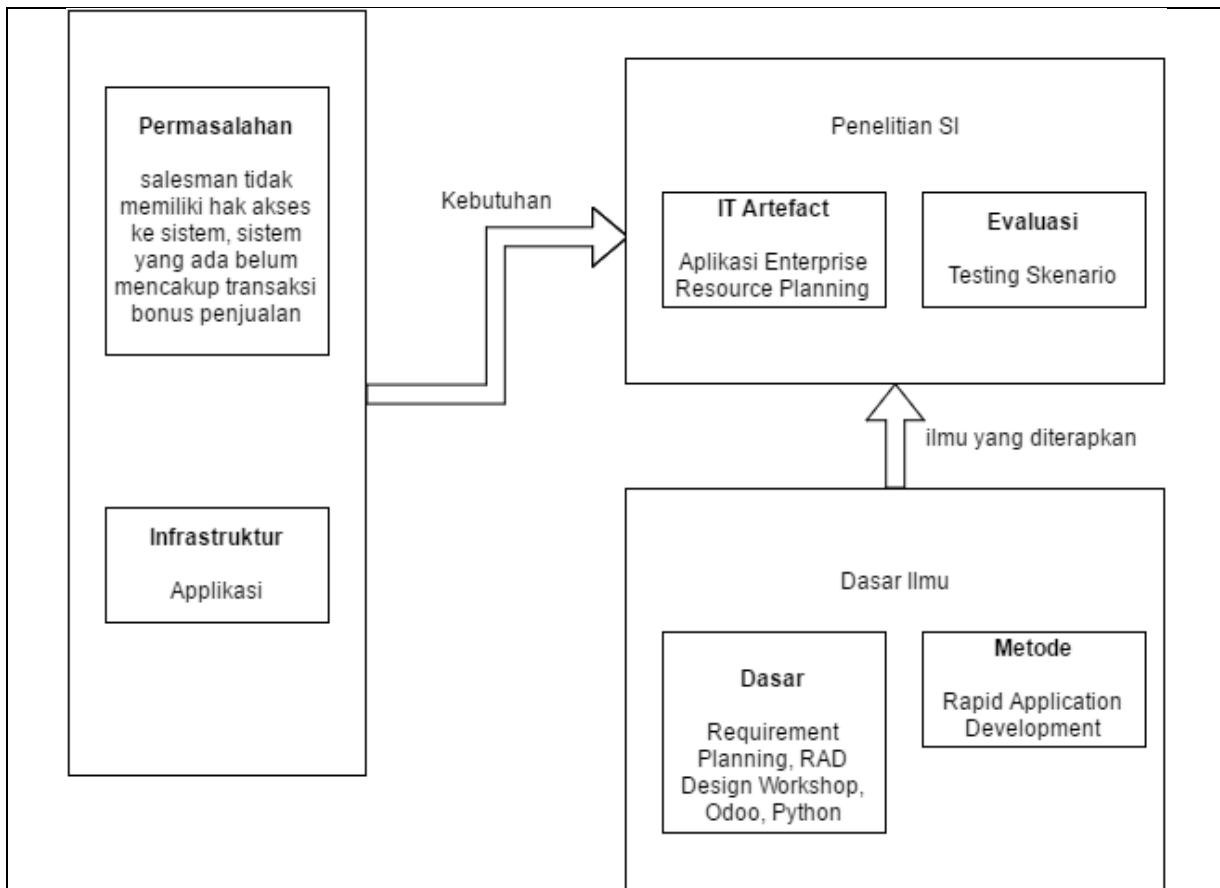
Permasalahan

salesman tidak memiliki hak akses ke sistem, sistem yang ada belum mencakup transaksi bonus penjualan

Infrastruktur

Applikasi

Kebutuhan

Penelitian SI

IT Artefact

Aplikasi Enterprise Resource Planning

Evaluasi

Testing Skenario

ilmu yang diterapkan

Dasar Ilmu

Dasar

Requirement Planning, RAD Design Workshop, Odoo, Python

Metode

Rapid Application Development